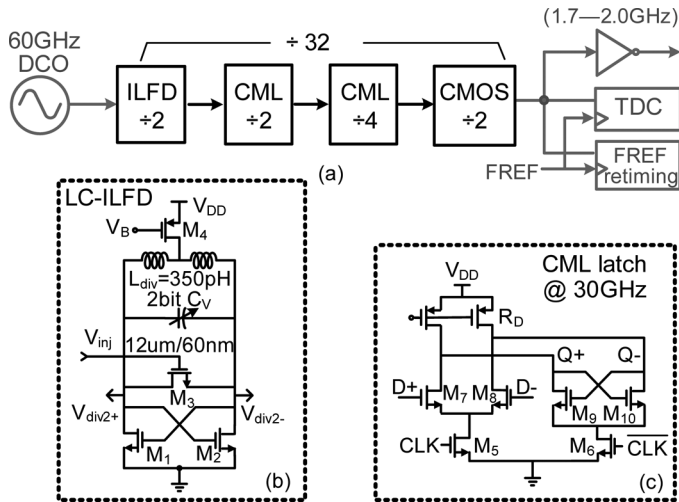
(1.7—2.0GHz)

60GHz DCO

÷ 32

ILFD ÷2

CML ÷2

CML ÷4

CMOS ÷2

TDC

FREF

FREF retiming

(a)

LC-ILFD

$V_{DD}$

$V_B$

$M_4$

$L_{div}$=350pH

2bit $C_V$

$V_{inj}$

12um/60nm

$M_3$

$V_{div2+}$

$V_{div2-}$

$M_1$

$M_2$

(b)

CML latch @ 30GHz

$V_{DD}$

$R_D$

Q+

Q-

D+

$M_7$

$M_8$

D-

$M_9$

$M_{10}$

CLK

$M_5$

$M_6$

$\overline{CLK}$

(c)